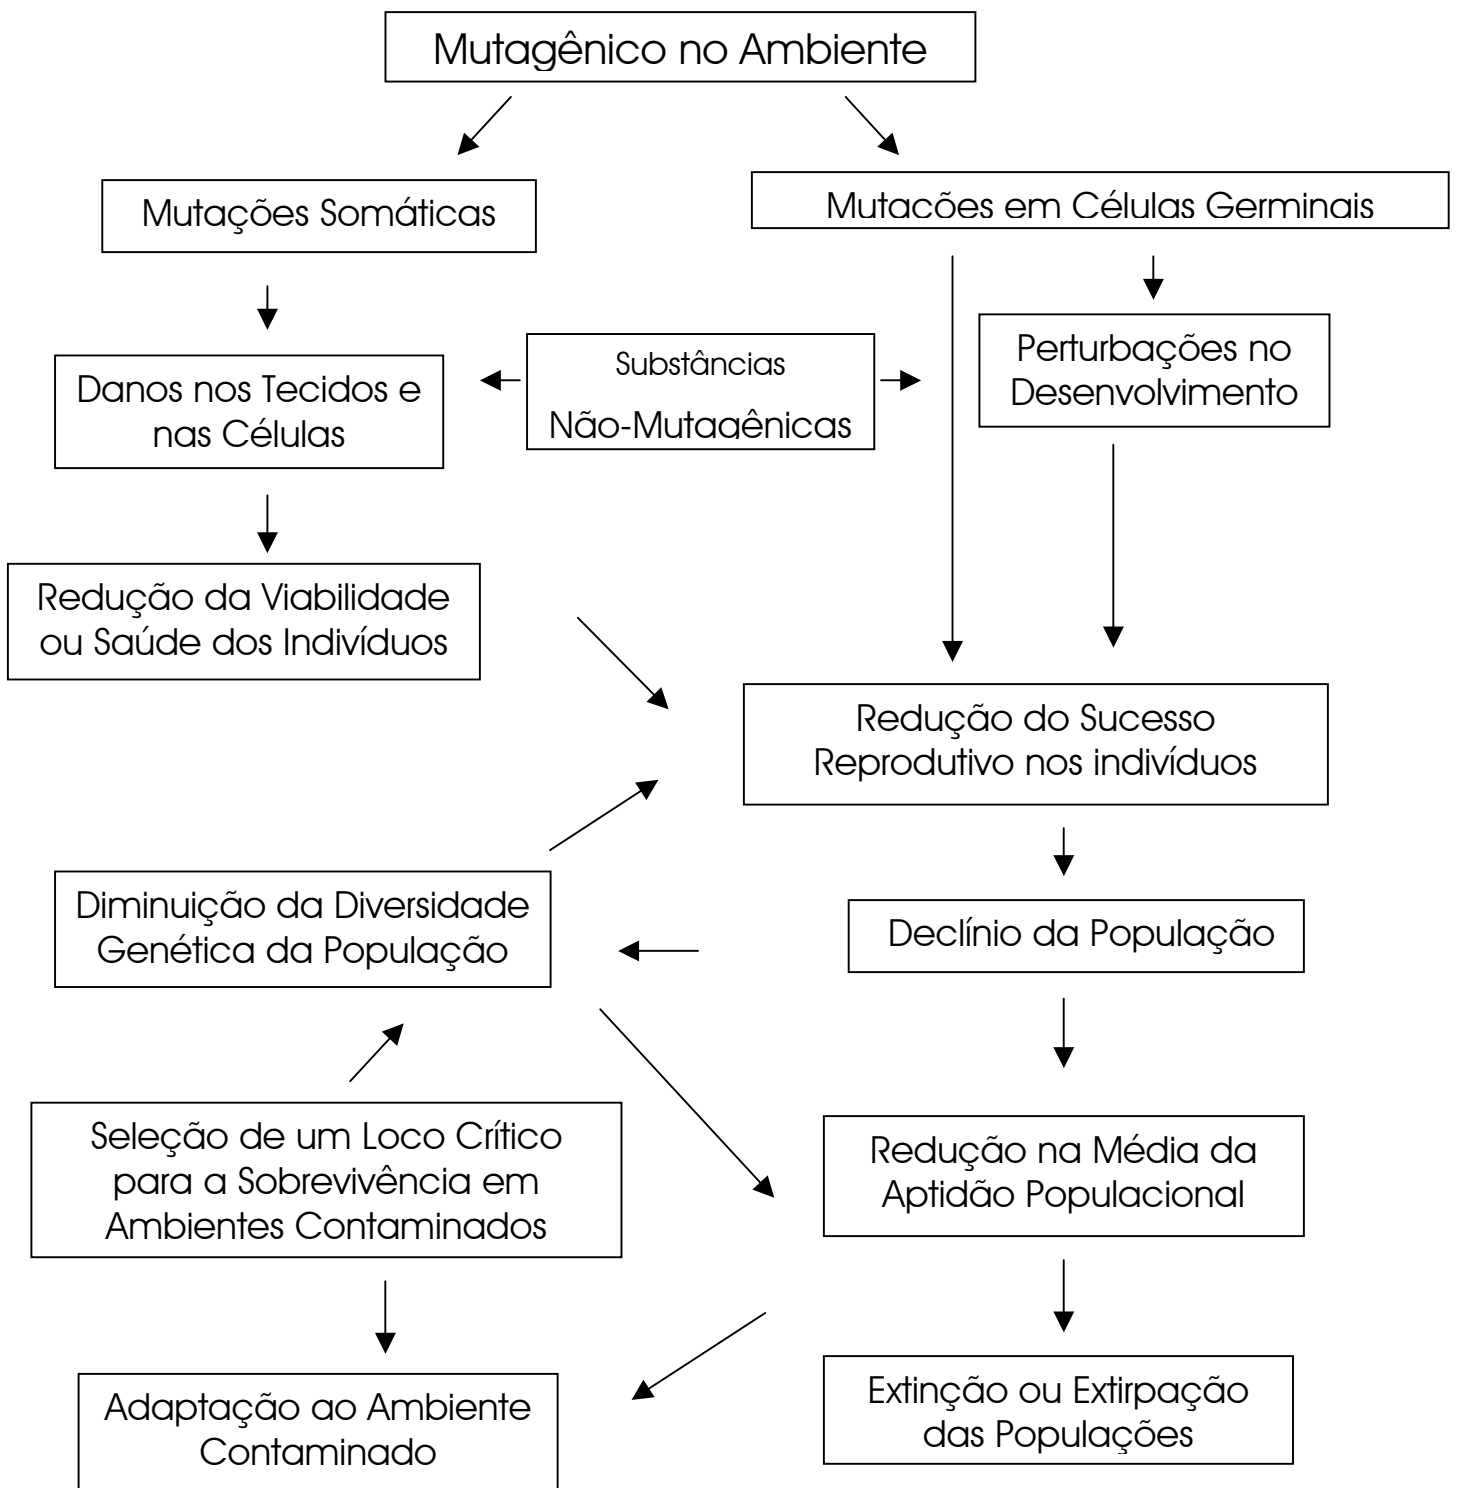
Mutagênico no Ambiente

Mutações Somáticas

Mutacões em Células Germinais

Danos nos Tecidos e nas Células

Substâncias Não-Mutagênicas

Perturbações no Desenvolvimento

Redução da Viabilidade ou Saúde dos Indivíduos

Redução do Sucesso Reprodutivo nos indivíduos

Diminuição da Diversidade Genética da População

Declínio da População

Seleção de um Loco Crítico para a Sobrevivência em Ambientes Contaminados

Redução na Média da Aptidão Populacional

Adaptação ao Ambiente Contaminado

Extinção ou Extirpação das Populações